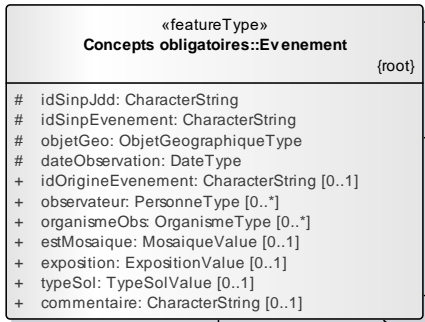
«featureType»
Concepts obligatoires::Evenement

{root}

# idSinpJdd: CharacterString
# idSinpEvenement: CharacterString
# objetGeo: ObjetGeographiqueType
# dateObservation: DateType
+ idOrigineEvenement: CharacterString [0..1]
+ observateur: PersonneType [0..*]
+ organismeObs: OrganismeType [0..*]
+ estMosaique: MosaiqueValue [0..1]
+ exposition: ExpositionValue [0..1]
+ typeSol: TypeSolValue [0..1]
+ commentaire: CharacterString [0..1]